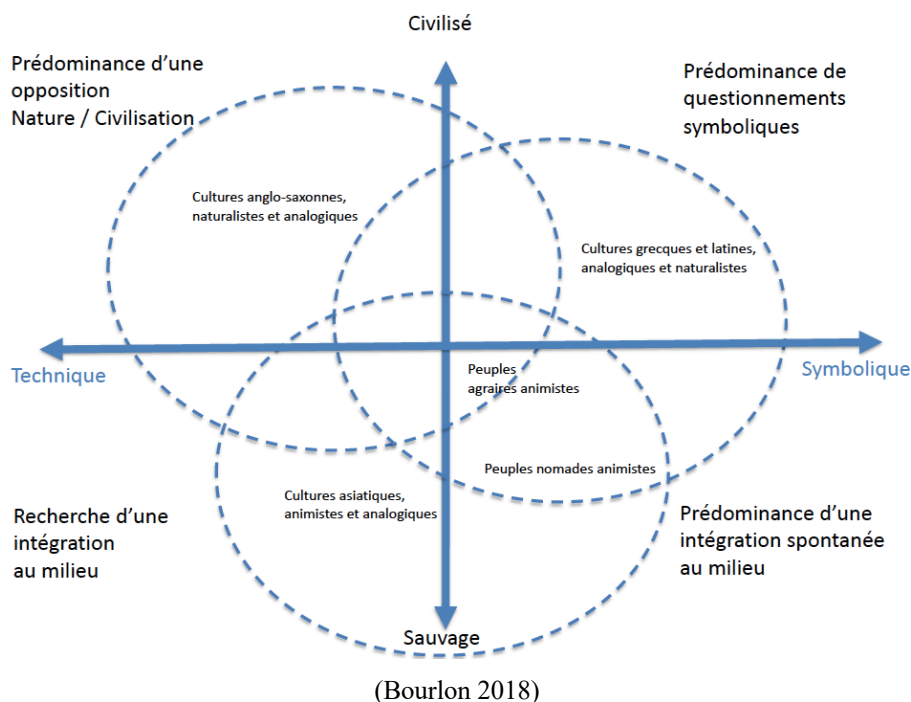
Civilisé

Prédominance d'une opposition Nature / Civilisation

Prédominance de questionnements symboliques

Cultures anglo-saxonnes, naturalistes et analogiques

Cultures grecques et latines, analogiques et naturalistes

Technique

Symbolique

Peuples agraires animistes

Peuples nomades animistes

Cultures asiatiques, animistes et analogiques

Recherche d'une intégration au milieu

Prédominance d'une intégration spontanée au milieu

Sauvage

(Bourlon 2018)